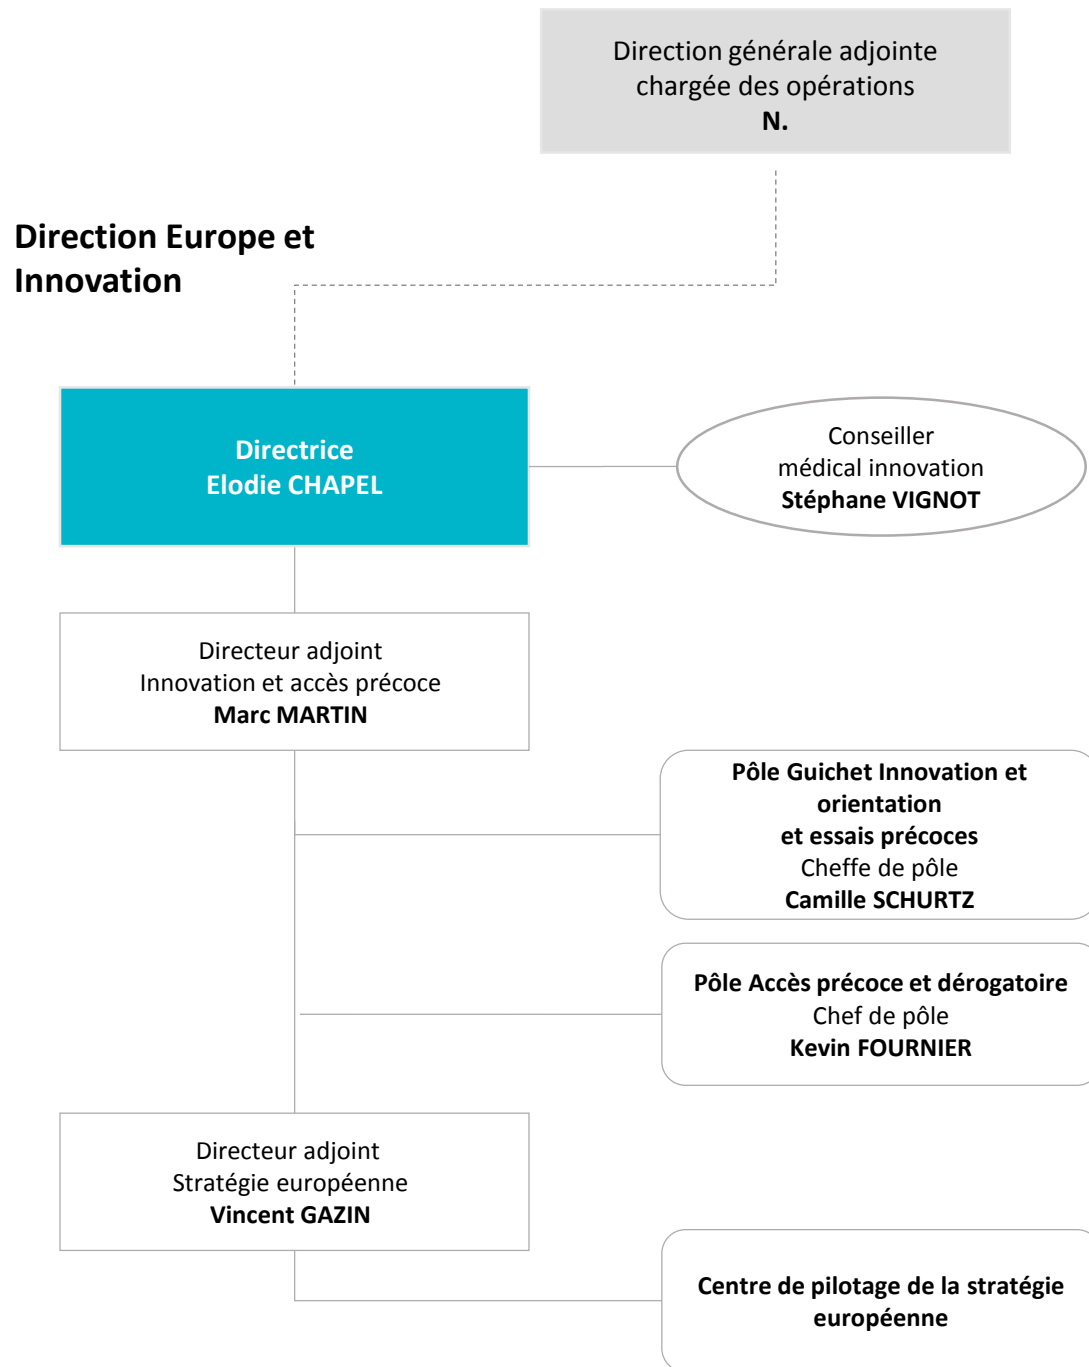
Direction générale adjointe chargée des opérations
N.

Direction Europe et Innovation

Directrice
Elodie CHAPEL

Conseiller médical innovation
Stéphane VIGNOT

Directeur adjoint
Innovation et accès précoce
Marc MARTIN

Pôle Guichet Innovation et orientation
et essais précoces
Cheffe de pôle
Camille SCHURTZ

Pôle Accès précoce et dérogatoire
Chef de pôle
Kevin FOURNIER

Directeur adjoint
Stratégie européenne
Vincent GAZIN

Centre de pilotage de la stratégie européenne